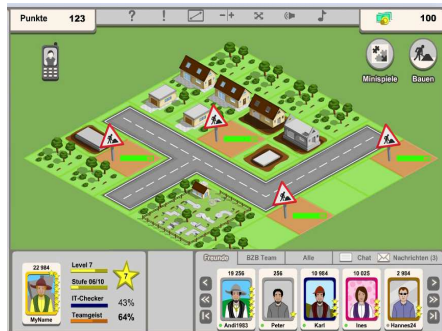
Punkte 123

?

!

-|+

100

Minispiele

Bauen

22 984

MyName

Level 7

7

Stufe 06/10

IT-Checker 43%

Teamgeist 64%

Freunde

B2B Team

Alle

Chat

Nachrichten (3)

19 256

Andi1983

256

Peter

10 984

Karl

10 025

Ines

2 984

Hannes24